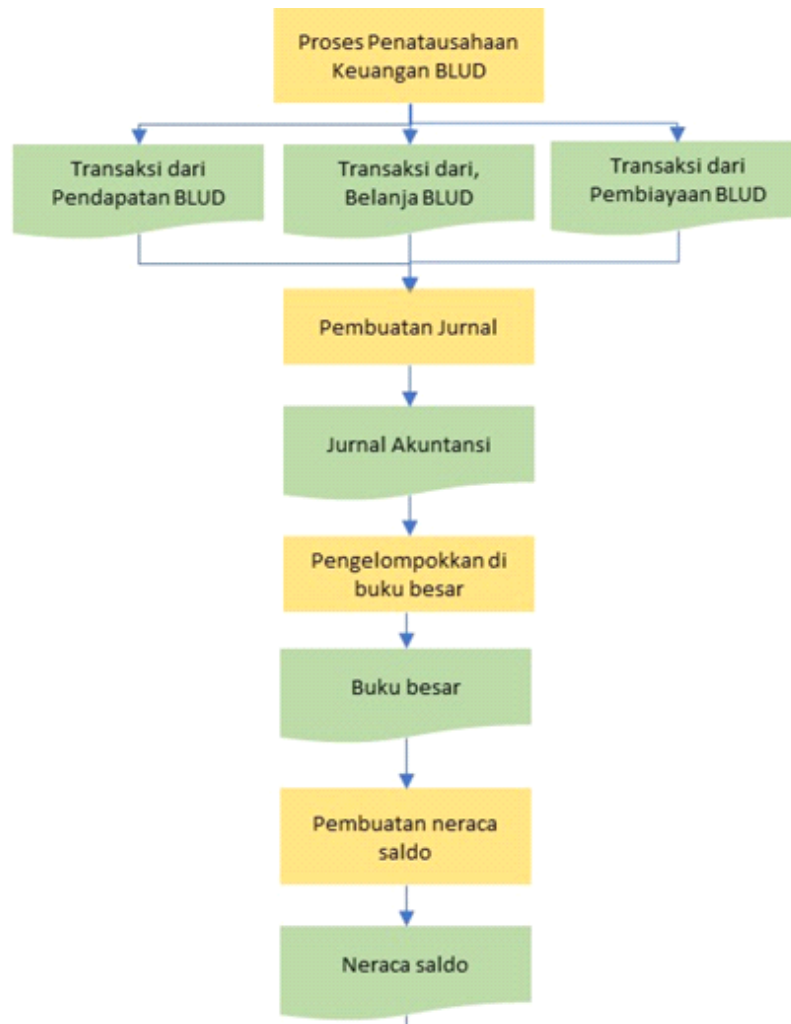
Proses Penatausahaan Keuangan BLUD

Transaksi dari Pendapatan BLUD

Transaksi dari, Belanja BLUD

Transaksi dari Pembiayaan BLUD

Pembuatan Jurnal

Jurnal Akuntansi

Pengelompokkan di buku besar

Buku besar

Pembuatan neraca saldo

Neraca saldo